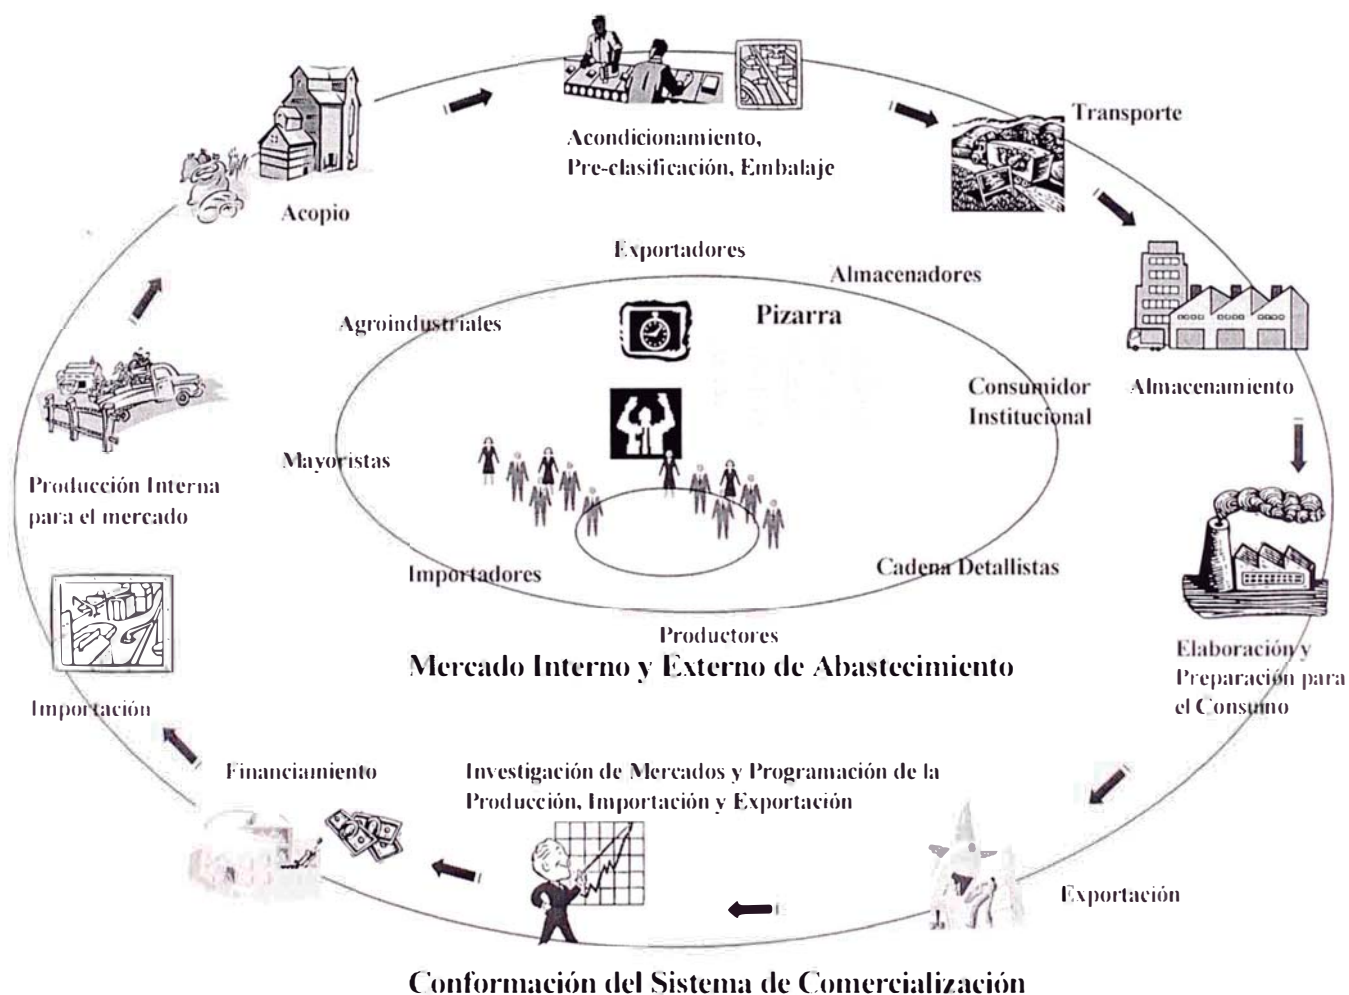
Acondicionamiento, Pre-clasificación, Embalaje

Transporte

Acopio

Exportadores

Almacenadores

Pizarra

Agroindustriales

Almacenamiento

Consumidor Institucional

Mayoristas

Producción Interna para el mercado

Importadores

Cadena Detallistas

Productores

Mercado Interno y Externo de Abastecimiento

Elaboración y Preparación para el Consumo

Importación

Financiamiento

Investigación de Mercados y Programación de la Producción, Importación y Exportación

Exportación

Conformación del Sistema de Comercialización